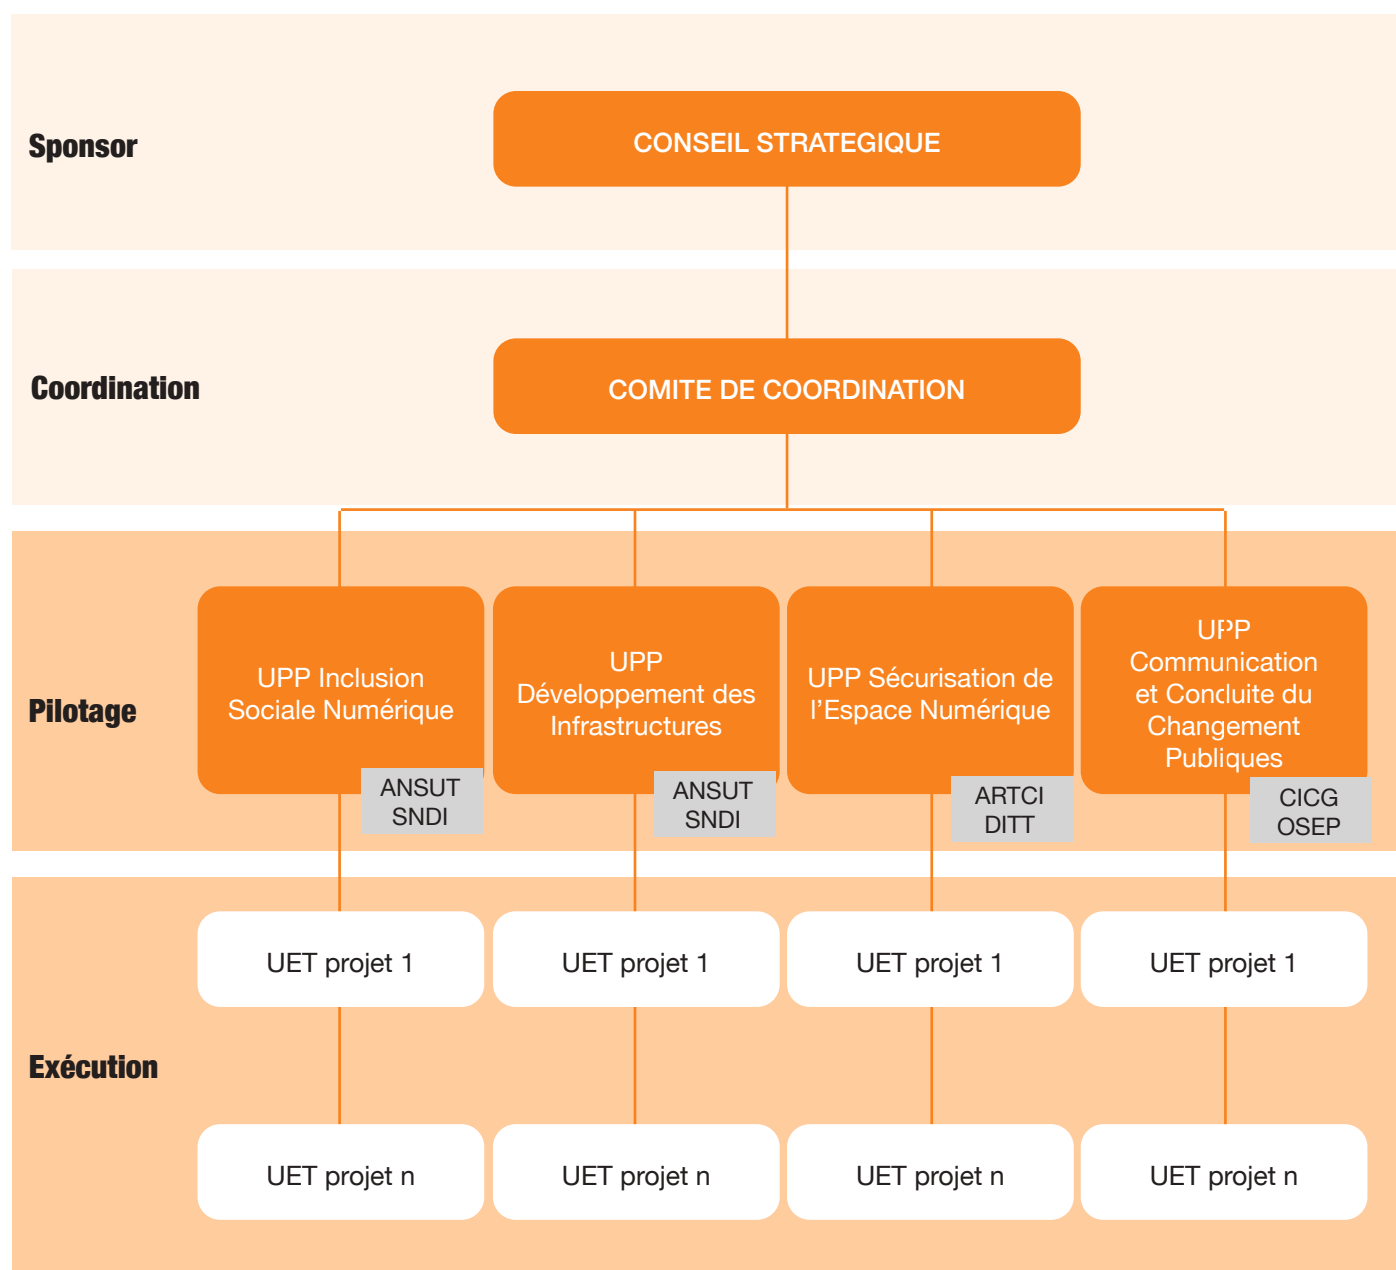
Sponsor

CONSEIL STRATEGIQUE

Coordination

COMITE DE COORDINATION

Pilotage

UPP Inclusion Sociale Numérique

ANSUT
SNDI

UPP Développement des Infrastructures

ANSUT
SNDI

UPP Sécurisation de l'Espace Numérique

ARTCI
DITT

UPP Communication et Conduite du Changement Publiques

CICG
OSEP

Exécution

UET projet 1

UET projet 1

UET projet 1

UET projet 1

UET projet n

UET projet n

UET projet n

UET projet n